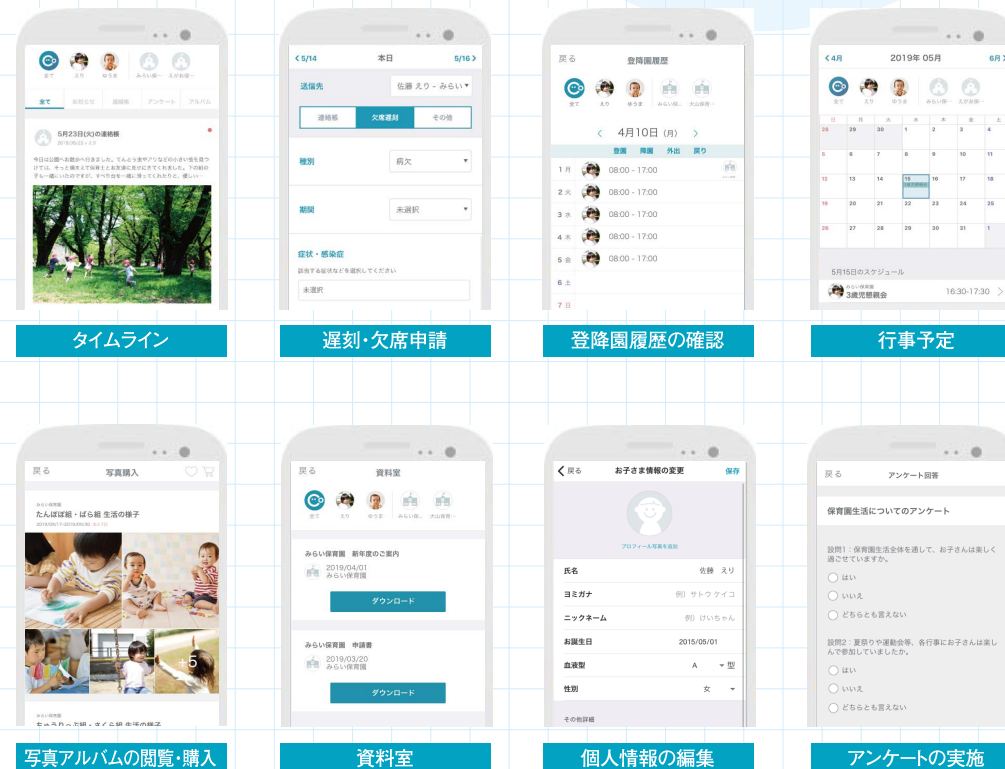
全て えり ゆうま みらい保… えがお保…

全て お知らせ 連絡帳 アンケート アルバム

5月23日(火)の連絡帳

今日は公園へお散歩へ行きました。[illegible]

タイムライン

< 5/14 本日 5/16 >

送信先 佐藤 えり・みらい

連絡帳 欠席遅刻 その他

種別 病欠

期間 未選択

症状・感染症

該当する症状などを選択してください

未選択

遅刻・欠席申請

戻る 登降園履歴

全て えり ゆうま みらい保… 大山保育…

< 4月10日 (月) >

登園 降園 外出 戻り

1 月 08:00 - 17:00
2 火 08:00 - 17:00
3 水 08:00 - 17:00
4 木 08:00 - 17:00
5 金 08:00 - 17:00
6 土
7 日

登降園履歴の確認

< 4月 2019年 05月 6月 >

全て えり ゆうま みらい保… えがお保…

日 月 火 水 木 金 土

| 28 | 29 | 30 | 1 | 2 | 3 | 4 |
|---|---|---|---|---|---|---|
| 5 | 6 | 7 | 8 | 9 | 10 | 11 |
| 12 | 13 | 14 | 15 | 16 | 17 | 18 |
| 19 | 20 | 21 | 22 | 23 | 24 | 25 |
| 26 | 27 | 28 | 29 | 30 | 31 | 1 |

5月15日のスケジュール

みらい保育園 3歳児懇親会 16:30-17:30

行事予定

戻る 写真購入

みらい保育園
たんぽぽ組・ばら組 生活の様子

+5

写真アルバムの閲覧・購入

戻る 資料室

全て えり ゆうま みらい保… 大山保育…

みらい保育園 新年度のご案内
2019/04/01
みらい保育園
ダウンロード

みらい保育園 申請書
2019/03/20
みらい保育園
ダウンロード

資料室

< 戻る お子さま情報の変更 保存

プロフィール写真を追加

氏名 佐藤 えり
ヨミガナ 例) サトウ ケイコ
ニックネーム 例) けいちゃん
お誕生日 2015/05/01
血液型 A 型
性別 女

その他詳細

個人情報の編集

戻る アンケート回答

保育園生活についてのアンケート

設問1：保育園生活全体を通して、お子さんは楽しく過ごせていますか。
はい
いいえ
どちらとも言えない

設問2：夏祭りや運動会等、各行事にお子さんは楽しんで参加していましたか。
はい
いいえ
どちらとも言えない

アンケートの実施